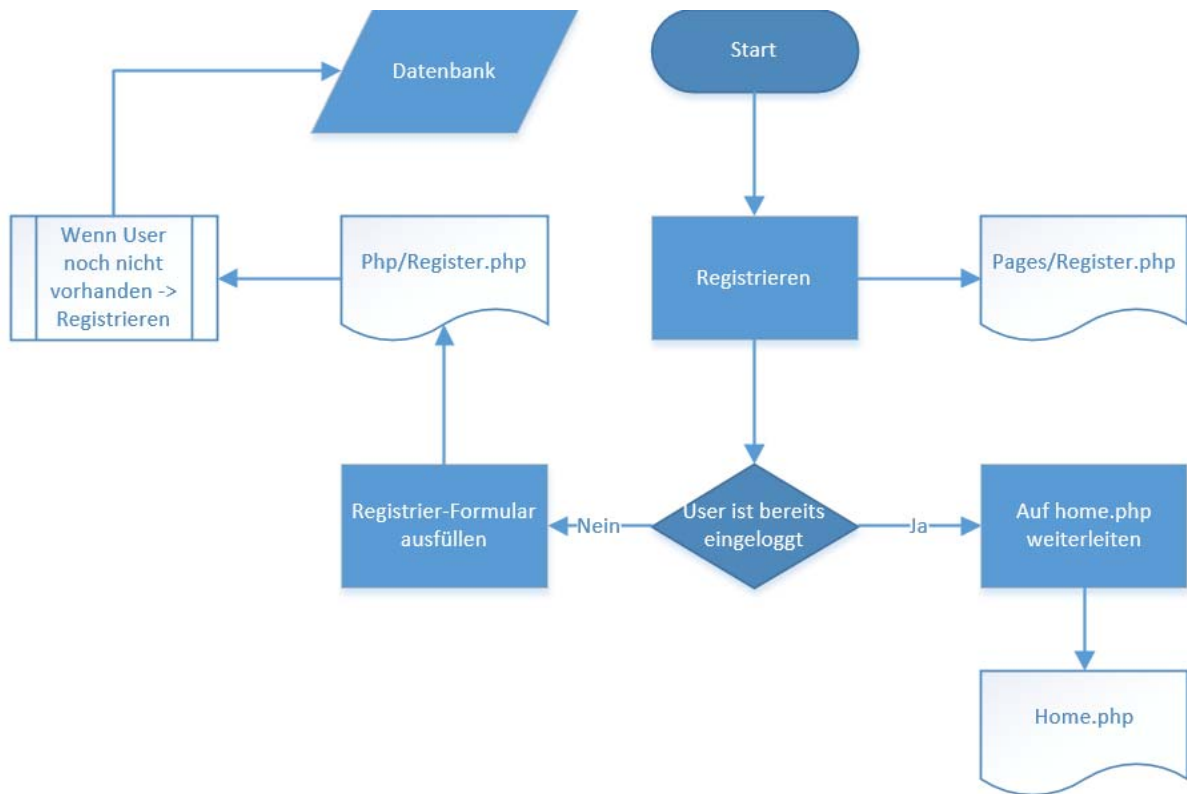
Datenbank

Start

Wenn User noch nicht vorhanden -> Registrieren

Php/Register.php

Registrieren

Pages/Register.php

Registrier-Formular ausfüllen

Nein

User ist bereits eingeloggt

Ja

Auf home.php weiterleiten

Home.php